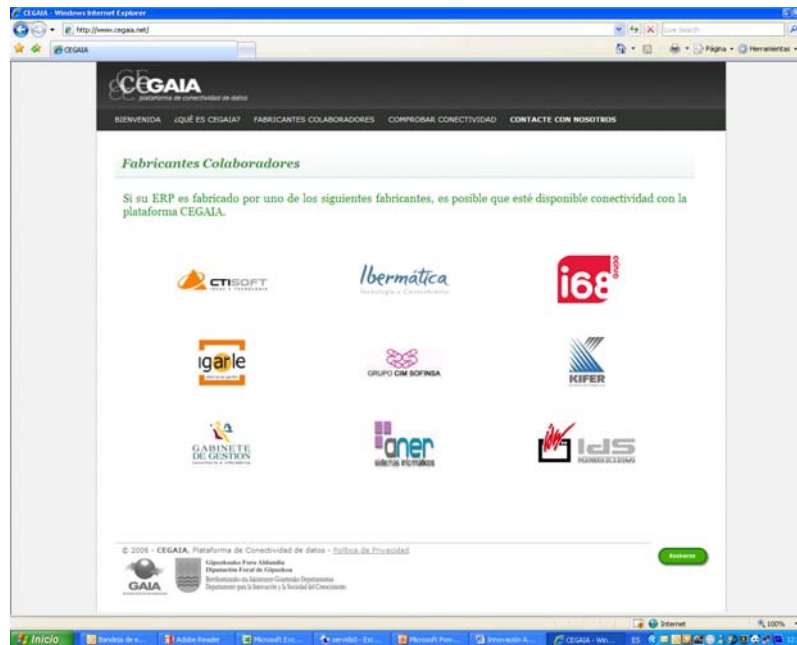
CEGAIA - Windows Internet Explorer

http://www.cegaia.net/

Live Search

CEGAIA

Página · Herramientas

CEGAIA
plataforma de conectividad de datos

BIENVENIDA ¿QUÉ ES CEGAIA? FABRICANTES COLABORADORES COMPROBAR CONECTIVIDAD CONTACTE CON NOSOTROS

Fabricantes Colaboradores

Si su ERP es fabricado por uno de los siguientes fabricantes, es posible que esté disponible conectividad con la plataforma CEGAIA.

CTISOFT

Ibermática
Tecnología y Conocimiento

i68
grupo

igarle

GRUPO CIM SOFINSA

KIFER

GABINETE DE GESTION

aner
sistemas informáticos

IdS
INGENIERÍA DE SISTEMAS

© 2006 - CEGAIA. Plataforma de Conectividad de datos - Política de Privacidad

GAIA

Gipuzkoako Foru Aldundia
Diputación Foral de Gipuzkoa
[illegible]
Departamento para la Innovación y la Sociedad del Conocimiento

Euskaraz

Internet

100%

Inicio

Bandeja de e...

Adobe Reader

Microsoft Exc...

servidor - Esc...

Microsoft Pow...

Innovación A...

CEGAIA - Win...

ES